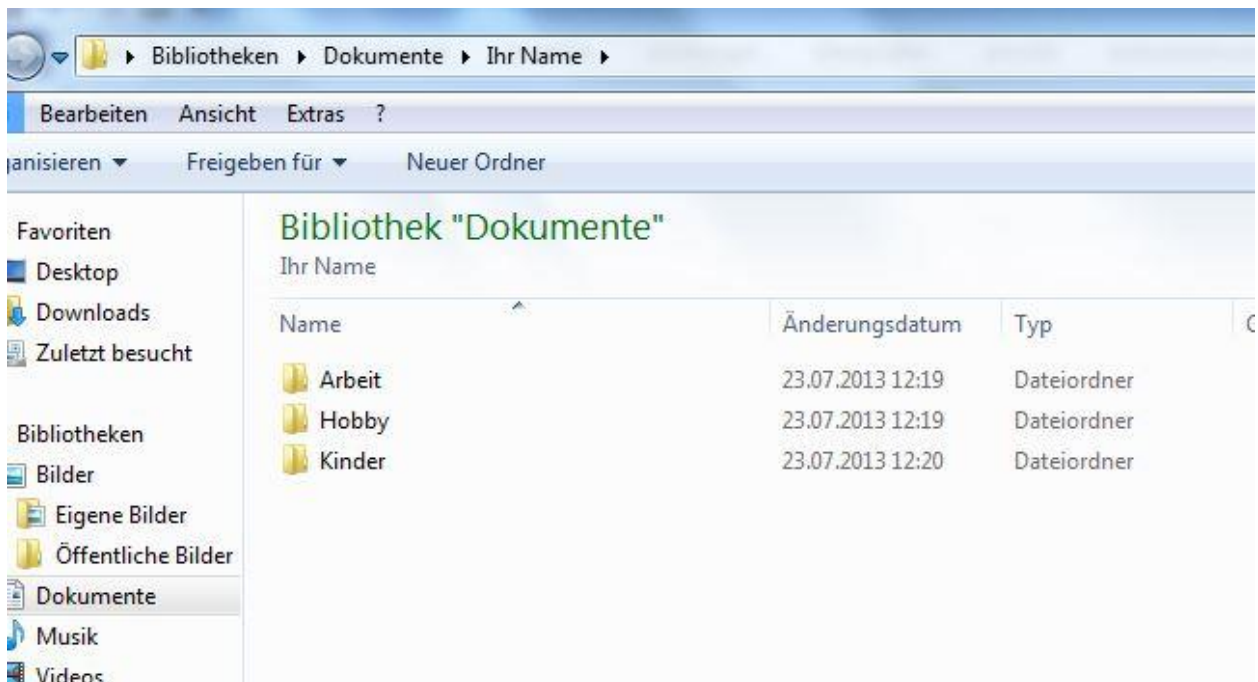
▸ Bibliotheken ▸ Dokumente ▸ Ihr Name ▸

Bearbeiten Ansicht Extras ?

ganisieren ▾ Freigeben für ▾ Neuer Ordner

Favoriten
Desktop
Downloads
Zuletzt besucht

Bibliotheken
Bilder
Eigene Bilder
Öffentliche Bilder
Dokumente
Musik
Videos

Bibliothek "Dokumente"
Ihr Name

| Name | Änderungsdatum | Typ |
|---|---|---|
| Arbeit | 23.07.2013 12:19 | Dateiordner |
| Hobby | 23.07.2013 12:19 | Dateiordner |
| Kinder | 23.07.2013 12:20 | Dateiordner |